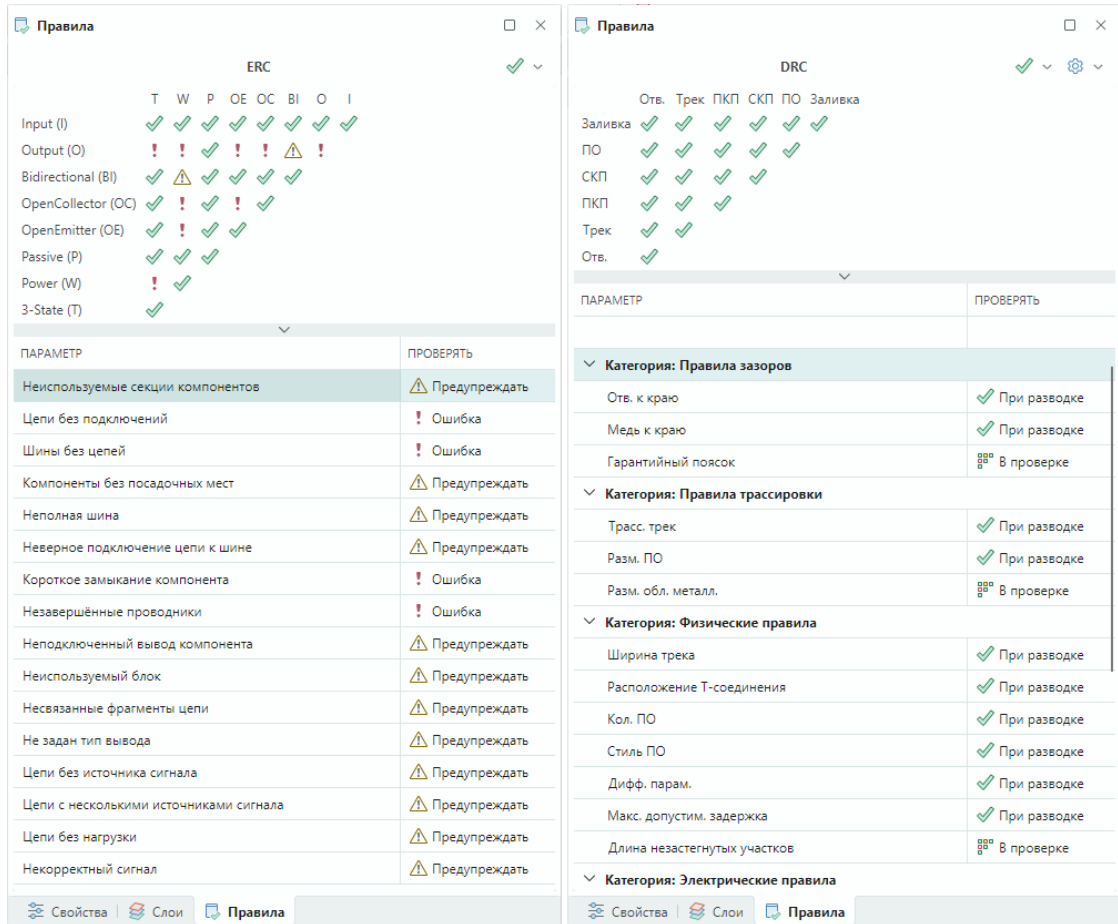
Правила

ERC

| | T | W | P | OE | OC | BI | O | I |
|---|---|---|---|---|---|---|---|---|
| Input (I) | | | | | | | | |
| Output (O) | ! | ! | | ! | ! | ⚠ | ! | |
| Bidirectional (BI) | | ⚠ | | | | | | |
| OpenCollector (OC) | | ! | | ! | | | | |
| OpenEmitter (OE) | | ! | | | | | | |
| Passive (P) | | | | | | | | |
| Power (W) | ! | | | | | | | |
| 3-State (T) | | | | | | | | |

| ПАРАМЕТР | ПРОВЕРЯТЬ |
|---|---|
| Неиспользуемые секции компонентов | Предупреждать |
| Цепи без подключений | Ошибка |
| Шины без цепей | Ошибка |
| Компоненты без посадочных мест | Предупреждать |
| Неполная шина | Предупреждать |
| Неверное подключение цепи к шине | Предупреждать |
| Короткое замыкание компонента | Ошибка |
| Незавершённые проводники | Ошибка |
| Неподключенный вывод компонента | Предупреждать |
| Неиспользуемый блок | Предупреждать |
| Несвязанные фрагменты цепи | Предупреждать |
| Не задан тип вывода | Предупреждать |
| Цепи без источника сигнала | Предупреждать |
| Цепи с несколькими источниками сигнала | Предупреждать |
| Цепи без нагрузки | Предупреждать |
| Некорректный сигнал | Предупреждать |

Свойства | Слои | Правила

Правила

DRC

| | Отв. | Трек | ПКП | СКП | ПО | Заливка |
|---|---|---|---|---|---|---|
| Заливка | | | | | | |
| ПО | | | | | | |
| СКП | | | | | | |
| ПКП | | | | | | |
| Трек | | | | | | |
| Отв. | | | | | | |

| ПАРАМЕТР | ПРОВЕРЯТЬ |
|---|---|
| Категория: Правила зазоров | |
| Отв. к краю | При разводке |
| Медь к краю | При разводке |
| Гарантийный поясок | В проверке |
| Категория: Правила трассировки | |
| Трасс. трек | При разводке |
| Разм. ПО | При разводке |
| Разм. обл. металл. | В проверке |
| Категория: Физические правила | |
| Ширина трека | При разводке |
| Расположение Т-соединения | При разводке |
| Кол. ПО | При разводке |
| Стиль ПО | При разводке |
| Дифф. парам. | При разводке |
| Макс. допустим. задержка | При разводке |
| Длина незастегнутых участков | В проверке |
| Категория: Электрические правила | |

Свойства | Слои | Правила